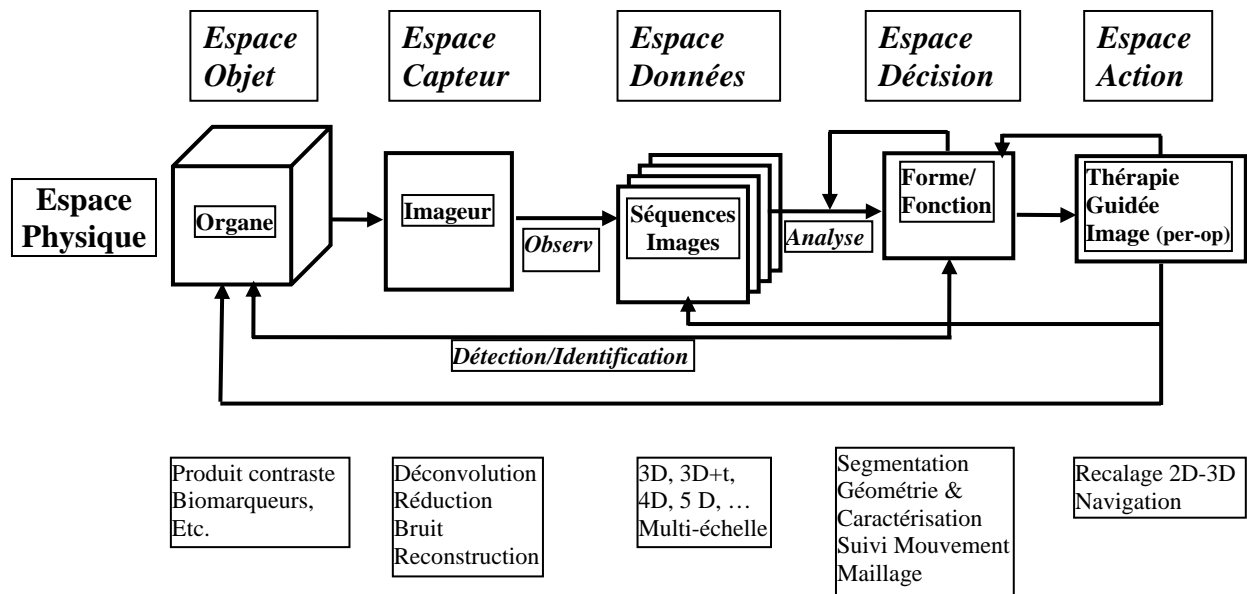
Espace Objet

Espace Capteur

Espace Données

Espace Décision

Espace Action

Espace Physique

Organe

Imageur

Observ

Séquences Images

Analyse

Forme/ Fonction

Thérapie Guidée Image (per-op)

Détection/Identification

Produit contraste
Biomarqueurs,
Etc.

Déconvolution
Réduction
Bruit
Reconstruction

3D, 3D+t,
4D, 5 D, …
Multi-échelle

Segmentation
Géométrie &
Caractérisation
Suivi Mouvement
Maillage

Recalage 2D-3D
Navigation